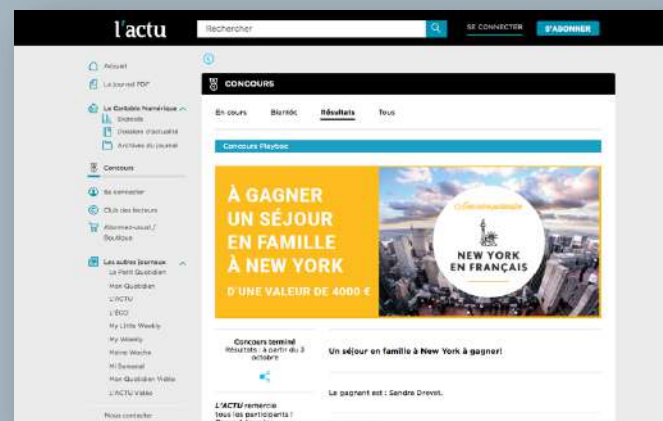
l'actu

Rechercher

SE CONNECTER

S'ABONNER

Accueil

Le journal PDF

Le Cartable Numérique

Exposés

Dossiers d'actualité

Archives du journal

Concours

Se connecter

Club des lecteurs

Abonnez-vous / Boutique

Les autres journaux

Le Petit Quotidien

Mon Quotidien

L'ACTU

L'ÉCO

My Little Weekly

My Weekly

Maxi Wecho

Mi Semanal

Mon Quotidien Vidéo

L'ACTU Vidéo

Nous contacter

CONCOURS

En cours

Bientôt

Résultats

Tous

Concours Playbac

À GAGNER UN SÉJOUR EN FAMILLE À NEW YORK

D'UNE VALEUR DE 4000 €

NEW YORK EN FRANÇAIS

Concours terminé

Résultats : à partir du 3 octobre

Un séjour en famille à New York à gagner!

L'ACTU remercie tous les participants !

Le gagnant est : Sandra Drevet.